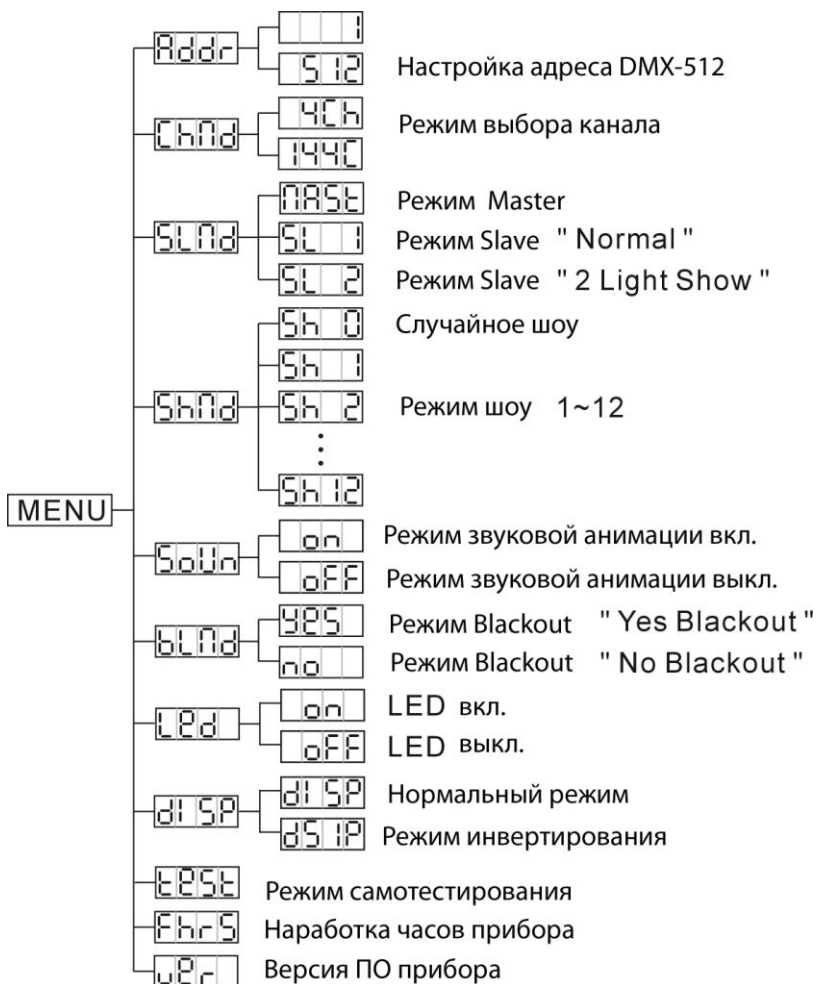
MENU

Addr
1
512
Настройка адреса DMX-512

ChNd
4Ch
144C
Режим выбора канала

SLNd
NASt
Режим Master
SL 1
Режим Slave " Normal "
SL 2
Режим Slave " 2 Light Show "

ShNd
Sh 0
Случайное шоу
Sh 1
Sh 2
Режим шоу 1~12
⋮
Sh 12

SoUn
on
Режим звуковой анимации вкл.
oFF
Режим звуковой анимации выкл.

bLNd
YES
Режим Blackout " Yes Blackout "
no
Режим Blackout " No Blackout "

LEd
on
LED вкл.
oFF
LED выкл.

dISP
dISP
Нормальный режим
dSIP
Режим инвертирования

tESt
Режим самотестирования
FhrS
Наработка часов прибора
uEr
Версия ПО прибора